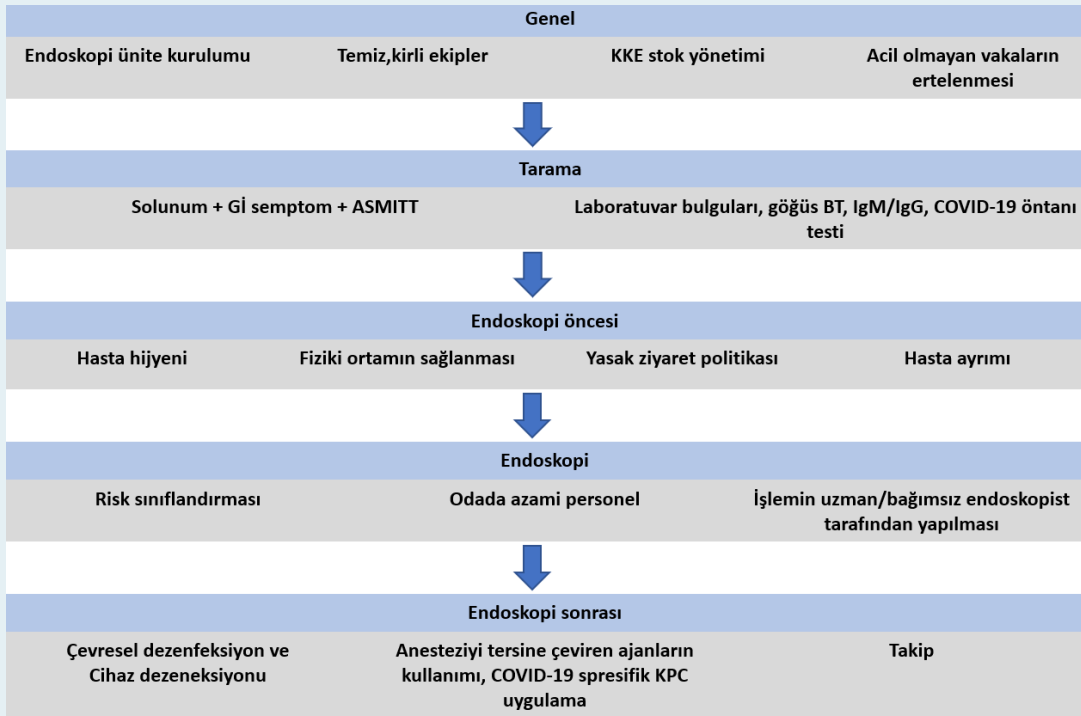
Genel

Endoskopi ünite kurulumu

Temiz,kirli ekipler

KKE stok yönetimi

Acil olmayan vakaların ertelenmesi

Tarama

Solunum + Gİ semptom + ASMITT

Laboratuvar bulguları, göğüs BT, IgM/IgG, COVID-19 öntanı testi

Endoskopi öncesi

Hasta hijyeni

Fiziki ortamın sağlanması

Yasak ziyaret politikası

Hasta ayrımı

Endoskopi

Risk sınıflandırması

Odada azami personel

İşlemin uzman/bağımsız endoskopist tarafından yapılması

Endoskopi sonrası

Çevresel dezenfeksiyon ve Cihaz dezeneksiyonu

Anesteziyi tersine çeviren ajanların kullanımı, COVID-19 spresifik KPC uygulama

Takip